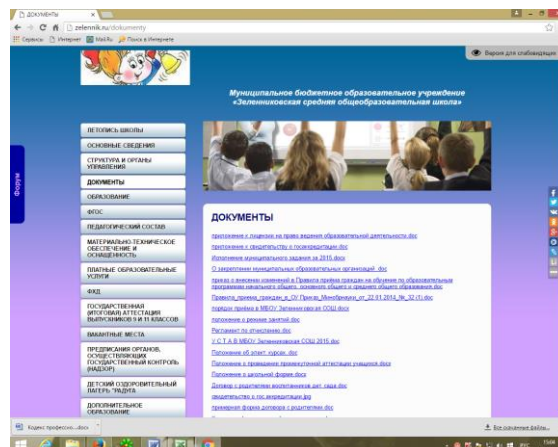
ДОКУМЕНТЫ

zelennik.ru/dokumenty

Сервисы Интернет Mail.Ru Поиск в Интернете

Версия для слабовидящих

Муниципальное бюджетное образовательное учреждение «Зеленниковская средняя общеобразовательная школа»

Форум

ЛЕТОПИСЬ ШКОЛЫ
ОСНОВНЫЕ СВЕДЕНИЯ
СТРУКТУРА И ОРГАНЫ УПРАВЛЕНИЯ
ДОКУМЕНТЫ
ОБРАЗОВАНИЕ
ФГОС
ПЕДАГОГИЧЕСКИЙ СОСТАВ
МАТЕРИАЛЬНО-ТЕХНИЧЕСКОЕ ОБЕСПЕЧЕНИЕ И ОСНАЩЕННОСТЬ
ПЛАТНЫЕ ОБРАЗОВАТЕЛЬНЫЕ УСЛУГИ
ФХД
ГОСУДАРСТВЕННАЯ (ИТОГОВАЯ) АТТЕСТАЦИЯ ВЫПУСКНИКОВ 9 И 11 КЛАССОВ
ВАКАНТНЫЕ МЕСТА
ПРЕДПИСАНИЯ ОРГАНОВ, ОСУЩЕСТВЛЯЮЩИХ ГОСУДАРСТВЕННЫЙ КОНТРОЛЬ (НАДЗОР)
ДЕТСКИЙ ОЗДОРОВИТЕЛЬНЫЙ ЛАГЕРЬ "РАДУГА"
ДОПОЛНИТЕЛЬНОЕ ОБРАЗОВАНИЕ

ДОКУМЕНТЫ

приложение к лицензии на право ведения образовательной деятельности.doc
приложение к свидетельству о госаккредитации.doc
Исполнение муниципального задания за 2015.docx
О закреплении муниципальных образовательных организаций .doc
приказ о внесении изменений в Правила приёма граждан на обучение по образовательным программам начального общего, основного общего и среднего общего образования.doc
Правила_приема_граждан_в_ОУ Приказ_Минобрнауки_от_22.01.2014_№_32 (1).doc
порядок приёма в МБОУ Зеленниковская СОШ.docx
положение о режиме занятий.doc
Регламент по отчислению.doc
У С Т А В МБОУ Зеленниковская СОШ 2015.doc
Положение об элект. курсах .doc
Положение о проведении промежуточной аттестации учащихся.docx
Положение о школьной форме.docx
Договор с родителями воспитанников дет. сада.doc
свидетельство о гос аккредитации.jpg
примерная форма договора с родителями.doc

Кодекс професcио....docx

Все скачанные файлы...